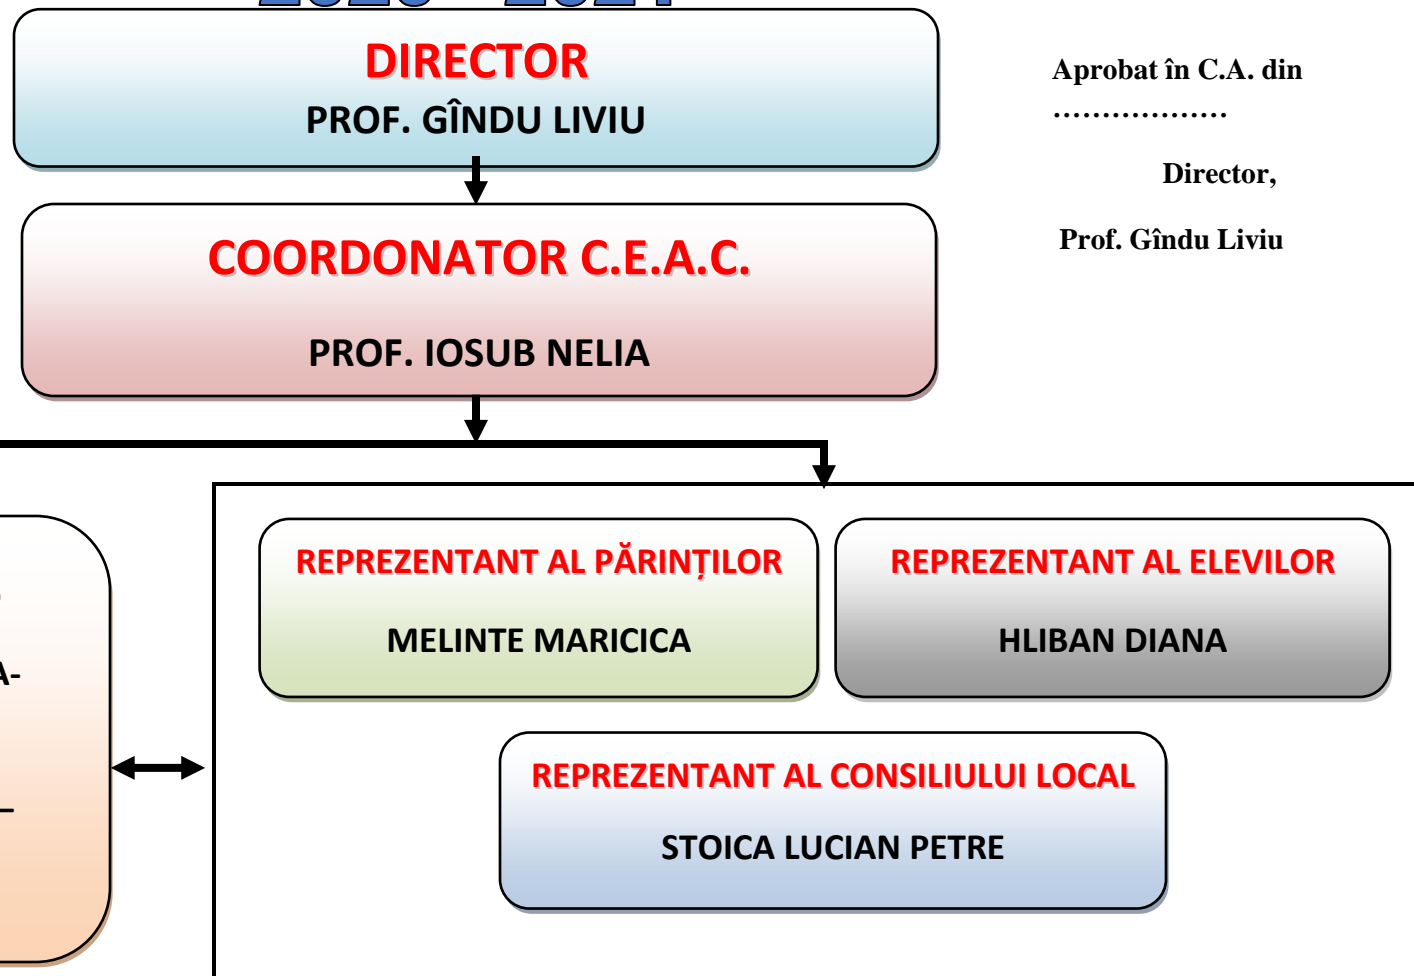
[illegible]

DIRECTOR
PROF. GÎNDU LIVIU

Aprobat în C.A. din ………………

Director,

Prof. Gîndu Liviu

COORDONATOR C.E.A.C.

PROF. IOSUB NELIA

A-

–

REPREZENTANT AL PĂRINȚILOR

MELINTE MARICICA

REPREZENTANT AL ELEVILOR

HLIBAN DIANA

REPREZENTANT AL CONSILIULUI LOCAL

STOICA LUCIAN PETRE